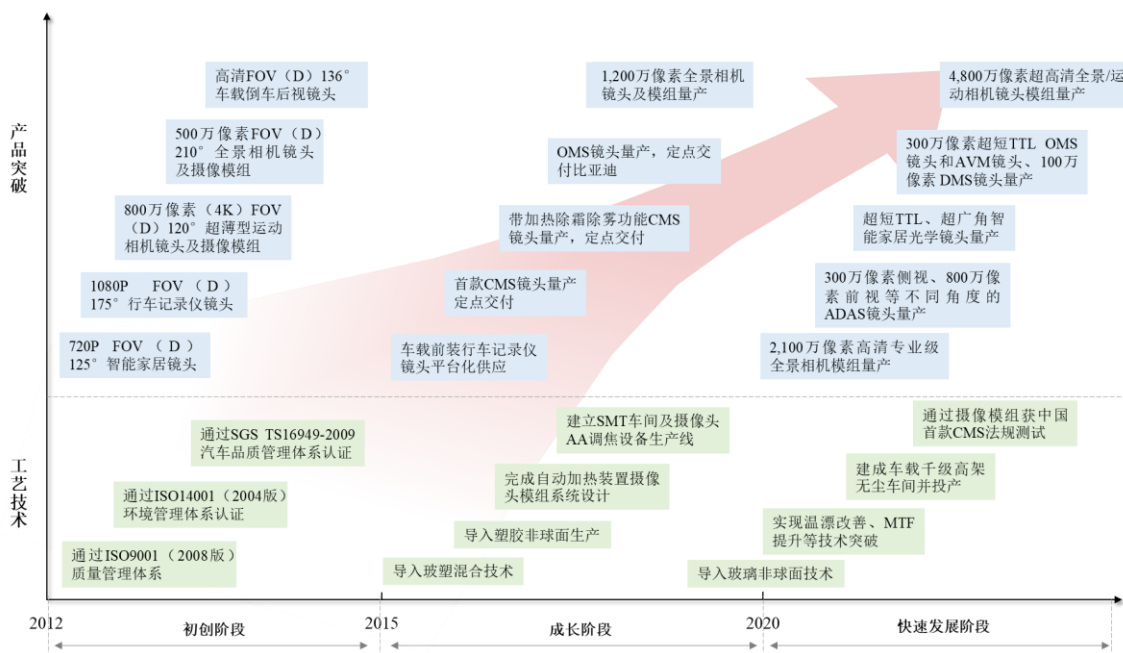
产品突破

工艺技术

高清FOV（D）136°车载倒车后视镜头

500万像素FOV（D）210°全景相机镜头及摄像模组

800万像素（4K）FOV（D）120°超薄型运动相机镜头及摄像模组

1080P FOV（D）175°行车记录仪镜头

720P FOV（D）125°智能家居镜头

1,200万像素全景相机镜头及模组量产

OMS镜头量产，定点交付比亚迪

带加热除霜除雾功能CMS镜头量产，定点交付

首款CMS镜头量产定点交付

车载前装行车记录仪镜头平台化供应

4,800万像素超高清全景/运动相机镜头模组量产

300万像素超短TTL OMS镜头和AVM镜头、100万像素DMS镜头量产

超短TTL、超广角智能家居光学镜头量产

300万像素侧视、800万像素前视等不同角度的ADAS镜头量产

2,100万像素高清专业级全景相机模组量产

通过SGS TS16949-2009汽车品质管理体系认证

通过ISO14001（2004版）环境管理体系认证

通过ISO9001（2008版）质量管理体系

建立SMT车间及摄像头AA调焦设备生产线

完成自动加热装置摄像头模组系统设计

导入塑胶非球面生产

导入玻塑混合技术

通过摄像模组获中国首款CMS法规测试

建成车载千级高架无尘车间并投产

实现温漂改善、MTF提升等技术突破

导入玻璃非球面技术

2012 初创阶段 2015 成长阶段 2020 快速发展阶段